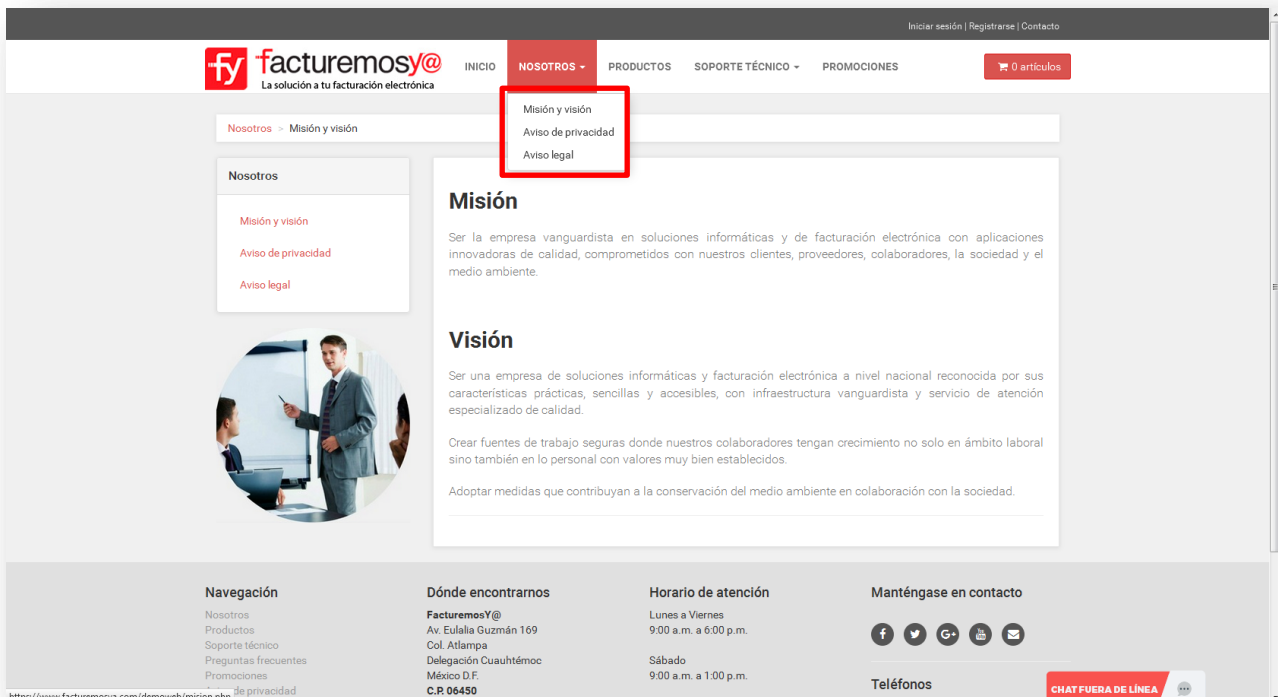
Iniciar sesión | Registrarse | Contacto

fy facturemosy@
La solución a tu facturación electrónica

INICIO
NOSOTROS
PRODUCTOS
SOPORTE TÉCNICO
PROMOCIONES
0 artículos

Misión y visión
Aviso de privacidad
Aviso legal

Nosotros > Misión y visión

Nosotros

Misión y visión
Aviso de privacidad
Aviso legal

Misión

Ser la empresa vanguardista en soluciones informáticas y de facturación electrónica con aplicaciones innovadoras de calidad, comprometidos con nuestros clientes, proveedores, colaboradores, la sociedad y el medio ambiente.

Visión

Ser una empresa de soluciones informáticas y facturación electrónica a nivel nacional reconocida por sus características prácticas, sencillas y accesibles, con infraestructura vanguardista y servicio de atención especializado de calidad.

Crear fuentes de trabajo seguras donde nuestros colaboradores tengan crecimiento no solo en ámbito laboral sino también en lo personal con valores muy bien establecidos.

Adoptar medidas que contribuyan a la conservación del medio ambiente en colaboración con la sociedad.

Navegación
Nosotros
Productos
Soporte técnico
Preguntas frecuentes
Promociones
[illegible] de privacidad

Dónde encontrarnos
FacturemosY@
Av. Eulalia Guzmán 169
Col. Atlampa
Delegación Cuauhtémoc
México D.F.
C.P. 06450

Horario de atención
Lunes a Viernes
9:00 a.m. a 6:00 p.m.

Sábado
9:00 a.m. a 1:00 p.m.

Manténgase en contacto

Teléfonos

CHAT FUERA DE LÍNEA

https://www.facturemosya.com/demoweb/mision.php